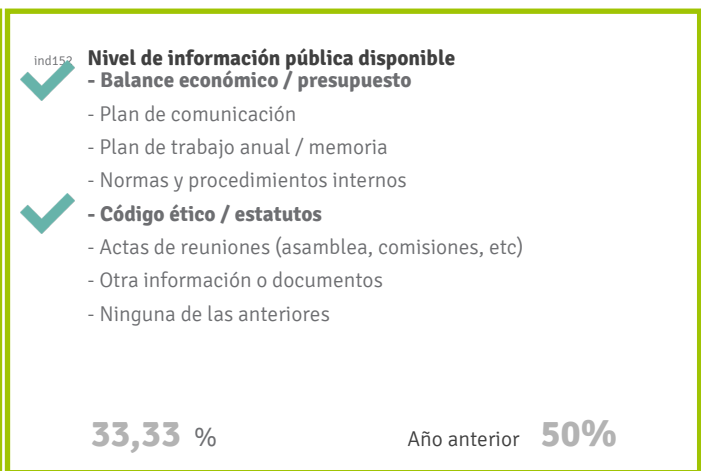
ind152 Nivel de información pública disponible

- Balance económico / presupuesto
- Plan de comunicación
- Plan de trabajo anual / memoria
- Normas y procedimientos internos
- Código ético / estatutos
- Actas de reuniones (asamblea, comisiones, etc)
- Otra información o documentos
- Ninguna de las anteriores

33,33 %

Año anterior 50%